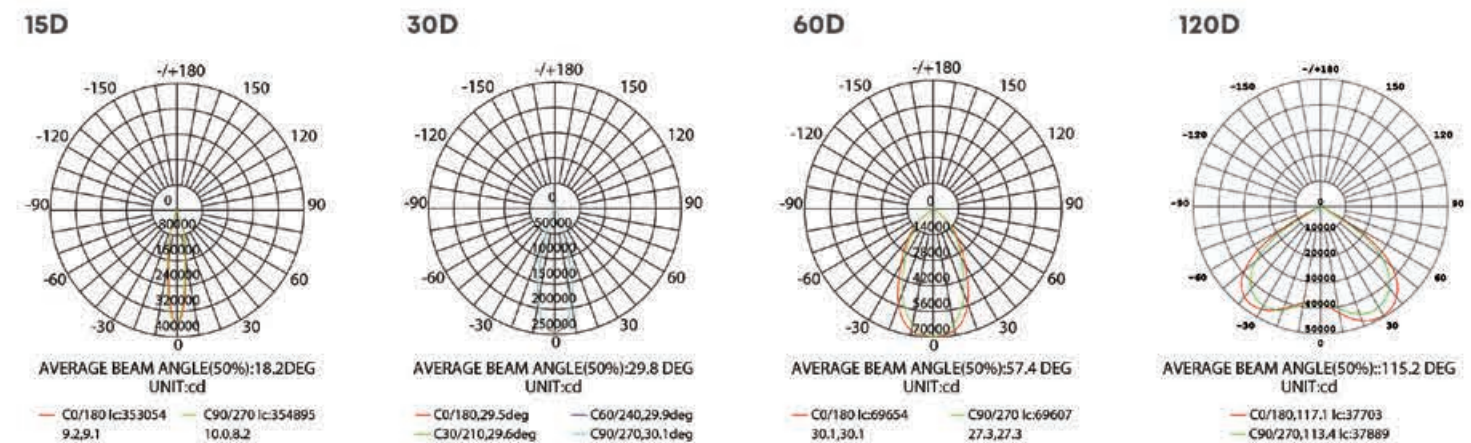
15D

-/+180
-150
150
-120
120
-90
90
-60
60
-30
30
0
0
80000
160000
240000
320000
400000

AVERAGE BEAM ANGLE(50%):18.2DEG
UNIT:cd

C0/180 Ic:353054
9.2,9.1
C90/270 Ic:354895
10.0,8.2

30D

-/+180
-150
150
-120
120
-90
90
-60
60
-30
30
0
0
50000
100000
150000
200000
250000

AVERAGE BEAM ANGLE(50%):29.8 DEG
UNIT:cd

C0/180,29.5deg
C30/210,29.6deg
C60/240,29.9deg
C90/270,30.1deg

60D

-/+180
-150
150
-120
120
-90
90
-60
60
-30
30
0
0
14000
28000
42000
56000
70000

AVERAGE BEAM ANGLE(50%):57.4 DEG
UNIT:cd

C0/180 Ic:69654
30.1,30.1
C90/270 Ic:69607
27.3,27.3

120D

-/+180
-150
150
-120
120
-90
90
-60
60
-30
30
0
0
10000
20000
30000
40000
50000

AVERAGE BEAM ANGLE(50%)::115.2 DEG
UNIT:cd

C0/180,117.1 Ic:37703
C90/270,113.4 Ic:37889